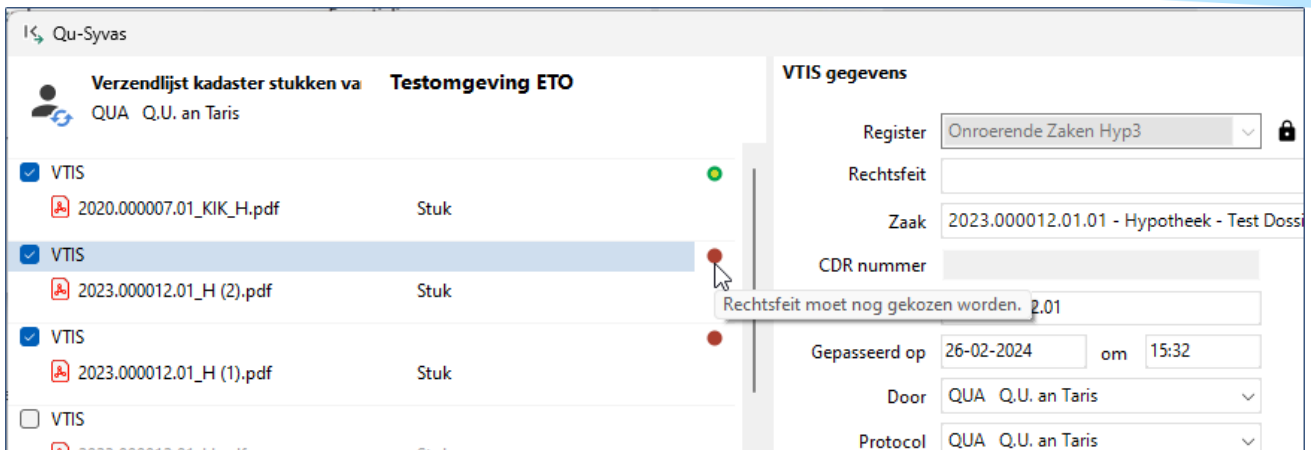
Qu-Syvas

Verzendlijst kadaster stukken va Testomgeving ETO
QUA Q.U. an Taris

VTIS
2020.000007.01_KIK_H.pdf Stuk

VTIS
2023.000012.01_H (2).pdf Stuk

Rechtsfeit moet nog gekozen worden.

VTIS
2023.000012.01_H (1).pdf Stuk

VTIS
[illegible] Stuk

VTIS gegevens

Register Onroerende Zaken Hyp3
Rechtsfeit
Zaak 2023.000012.01.01 - Hypotheek - Test Dossi
CDR nummer
2.01
Gepasseerd op 26-02-2024 om 15:32
Door QUA Q.U. an Taris
Protocol QUA Q.U. an Taris